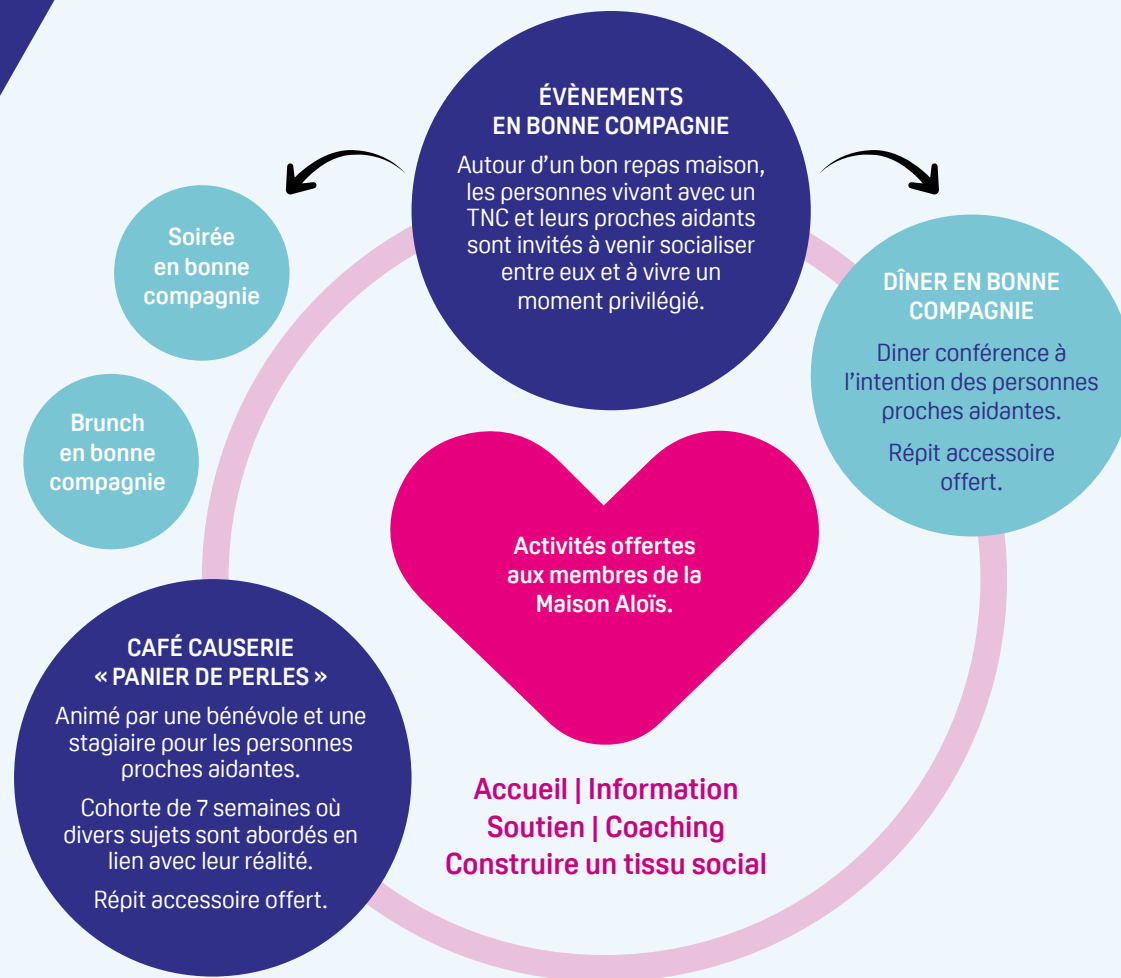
ÉVÈNEMENTS EN BONNE COMPAGNIE

Autour d'un bon repas maison, les personnes vivant avec un TNC et leurs proches aidants sont invités à venir socialiser entre eux et à vivre un moment privilégié.

Soirée en bonne compagnie

Brunch en bonne compagnie

DÎNER EN BONNE COMPAGNIE

Diner conférence à l'intention des personnes proches aidantes.

Répit accessoire offert.

Activités offertes aux membres de la Maison Aloïs.

CAFÉ CAUSERIE « PANIER DE PERLES »

Animé par une bénévole et une stagiaire pour les personnes proches aidantes.

Cohorte de 7 semaines où divers sujets sont abordés en lien avec leur réalité.

Répit accessoire offert.

Accueil | Information
Soutien | Coaching
Construire un tissu social